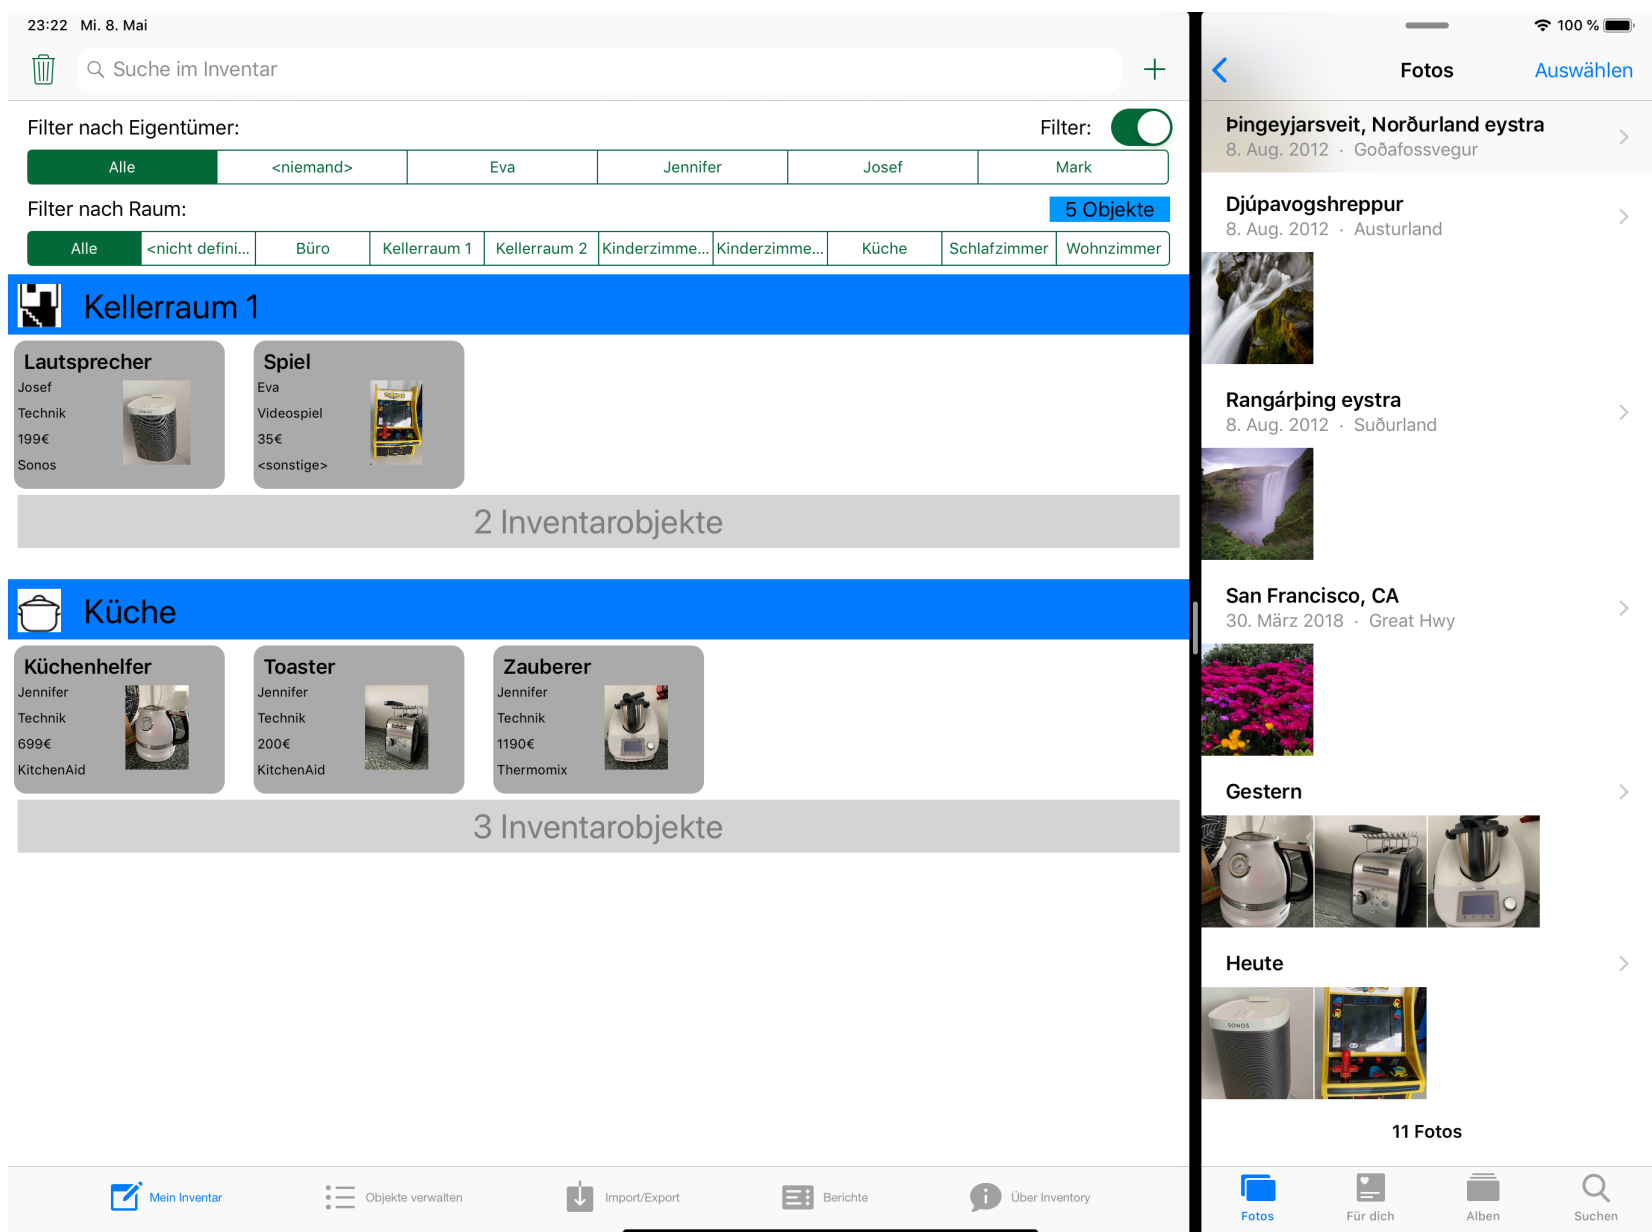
23:22 Mi. 8. Mai

Suche im Inventar

Filter nach Eigentümer:

Filter:

| Alle | <niemand> | Eva | Jennifer | Josef | Mark |
|---|---|---|---|---|---|

Filter nach Raum:

5 Objekte

| Alle | <nicht defini... | Büro | Kellerraum 1 | Kellerraum 2 | Kinderzimme... | Kinderzimme... | Küche | Schlafzimmer | Wohnzimmer |
|---|---|---|---|---|---|---|---|---|---|

Kellerraum 1

Lautsprecher
Josef
Technik
199€
Sonos

Spiel
Eva
Videospiel
35€
<sonstige>

2 Inventarobjekte

Küche

Küchenhelfer
Jennifer
Technik
699€
KitchenAid

Toaster
Jennifer
Technik
200€
KitchenAid

Zauberer
Jennifer
Technik
1190€
Thermomix

3 Inventarobjekte

Mein Inventar
Objekte verwalten
Import/Export
Berichte
Über Inventory

100 %

Fotos
Auswählen

Þingeyjarsveit, Norðurland eystra
8. Aug. 2012 · Goðafossvegur

Djúpavogshreppur
8. Aug. 2012 · Austurland

Rangárþing eystra
8. Aug. 2012 · Suðurland

San Francisco, CA
30. März 2018 · Great Hwy

Gestern

Heute

11 Fotos

Fotos
Für dich
Alben
Suchen